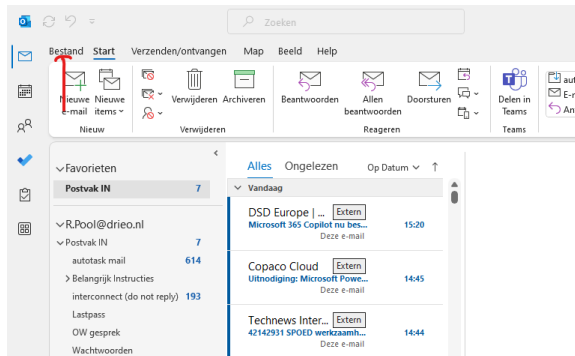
Zoeken

Bestand Start Verzenden/ontvangen Map Beeld Help

Nieuwe e-mail Nieuwe items
Nieuw

Verwijderen Archiveren
Verwijderen

Beantwoorden Allen beantwoorden Doorsturen
Reageren

Delen in Teams
Teams

aut
E-m
An

Favorieten
Postvak IN 7

R.Pool@drieo.nl
Postvak IN 7
autotask mail 614
Belangrijk Instructies
interconnect (do not reply) 193
Lastpass
OW gesprek
Wachtwoorden

Alles Ongelezen Op Datum

Vandaag

DSD Europe | ... Extern
Microsoft 365 Copilot nu bes... 15:20
Deze e-mail

Copaco Cloud Extern
Uitnodiging: Microsoft Powe... 14:45
Deze e-mail

Technews Inter... Extern
42142931 SPOED werkzaamh... 14:44
Deze e-mail